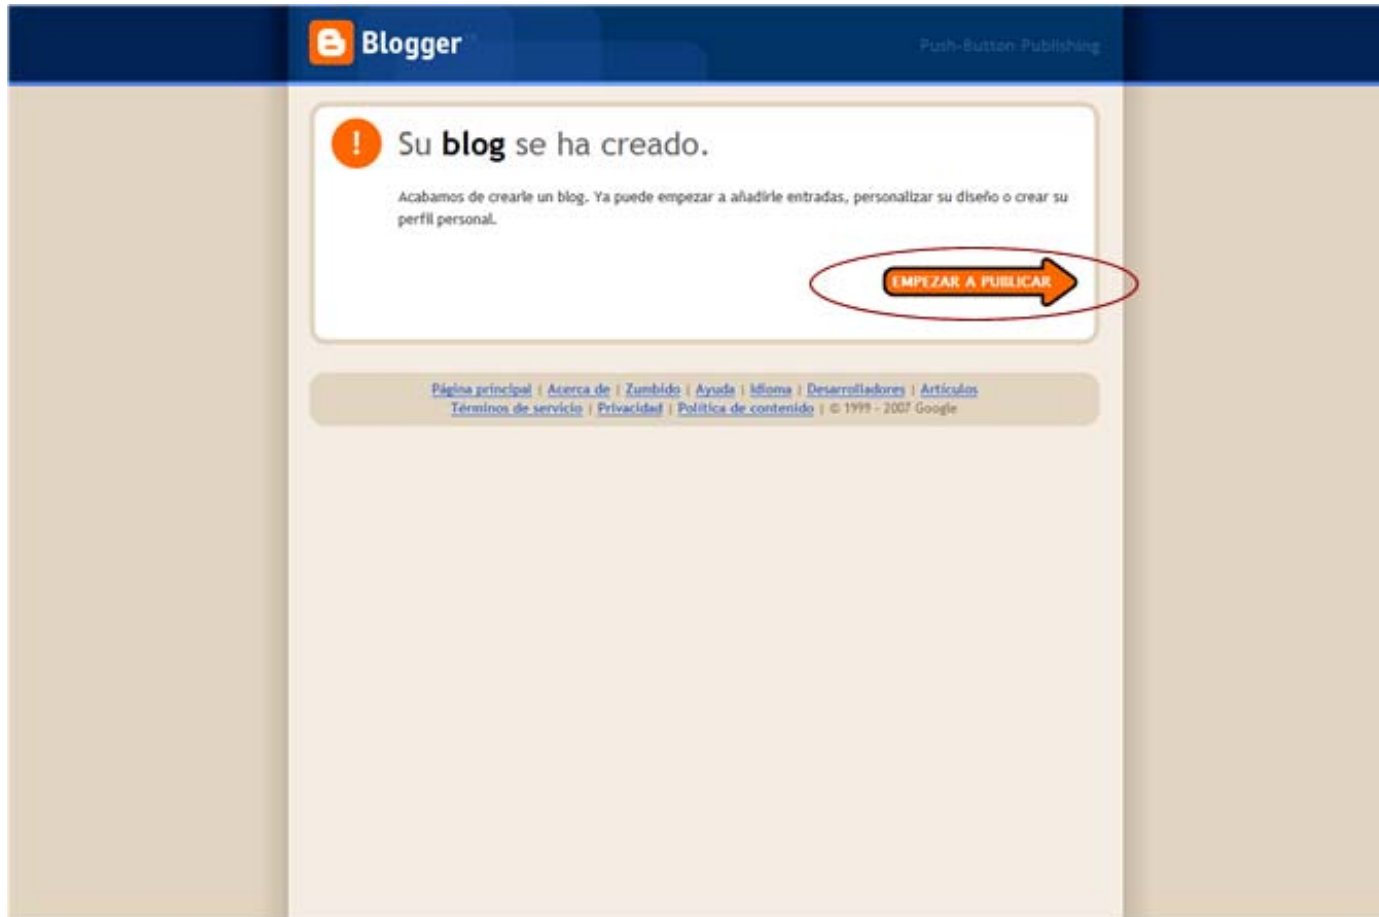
Blogger

Push-Button Publishing

!

Su blog se ha creado.

Acabamos de crearle un blog. Ya puede empezar a añadirle entradas, personalizar su diseño o crear su perfil personal.

EMPEZAR A PUBLICAR

Página principal | Acerca de | Zumbido | Ayuda | Idioma | Desarrolladores | Artículos
Términos de servicio | Privacidad | Política de contenido | © 1999 - 2007 Google